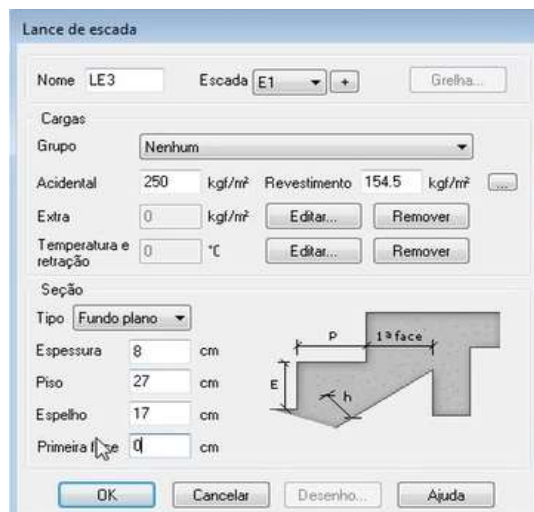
Lance de escada

Nome LE3

Escada E1 +

Grelha...

Cargas

Grupo Nenhum

Acidental 250 kgf/m² Revestimento 154.5 kgf/m² ...

Extra 0 kgf/m² Editar... Remover

Temperatura e retração 0 °C Editar... Remover

Seção

Tipo Fundo plano

Espessura 8 cm

Piso 27 cm

Espelho 17 cm

Primeira f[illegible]e 0 cm

P

1ª face

E

h

OK Cancelar Desenho... Ajuda